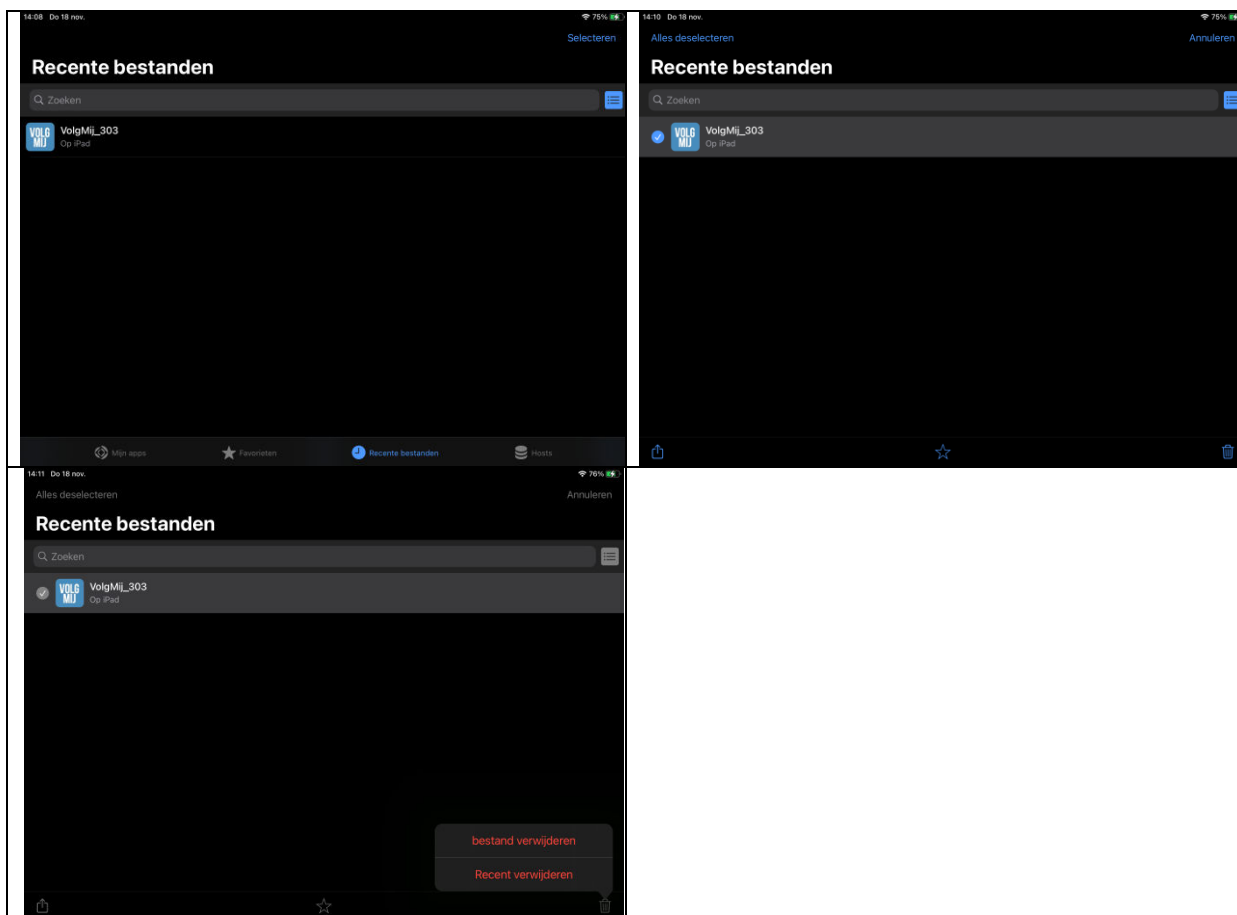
14:08 Do 18 nov.
75%

Selecteren

Recente bestanden

Zoeken

VOLG MIJ
VolgMij_303
Op iPad

Mijn apps
Favorieten
Recente bestanden
Hosts

14:10 Do 18 nov.
75%

Alles deselecteren
Annuleren

Recente bestanden

Zoeken

VOLG MIJ
VolgMij_303
Op iPad

14:11 Do 18 nov.
76%

Alles deselecteren
Annuleren

Recente bestanden

Zoeken

VOLG MIJ
VolgMij_303
Op iPad

bestand verwijderen
Recent verwijderen